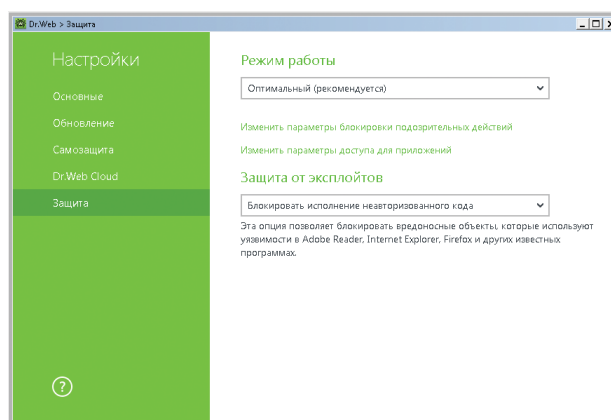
Dr.Web > Защита

Настройки

Основные

Обновление

Самозащита

Dr.Web Cloud

Защита

?

Режим работы

Оптимальный (рекомендуется)

Изменить параметры блокировки подозрительных действий

Изменить параметры доступа для приложений

Защита от эксплойтов

Блокировать исполнение неавторизованного кода

Эта опция позволяет блокировать вредоносные объекты, которые используют уязвимости в Adobe Reader, Internet Explorer, Firefox и других известных программах.